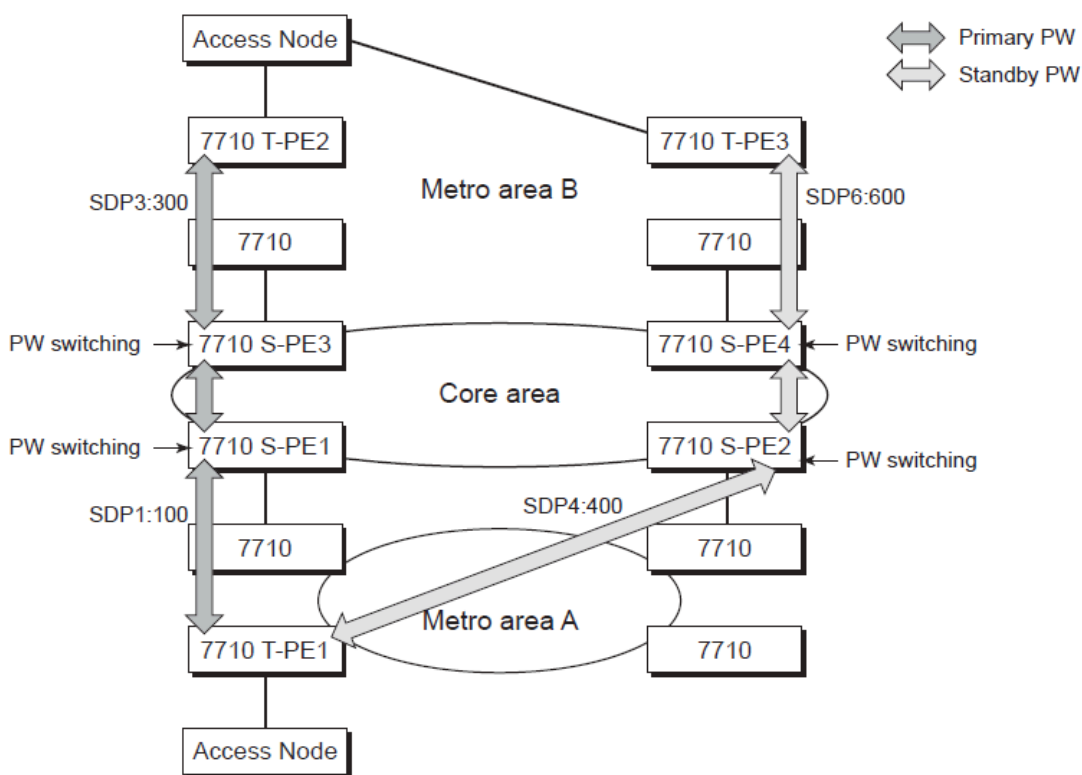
Access Node

Primary PW
Standby PW

7710 T-PE2
7710 T-PE3

Metro area B

SDP3:300
SDP6:600

7710
7710

PW switching
7710 S-PE3
7710 S-PE4
PW switching

Core area

PW switching
7710 S-PE1
7710 S-PE2
PW switching

SDP1:100
SDP4:400

7710
7710

Metro area A

7710 T-PE1
7710

Access Node